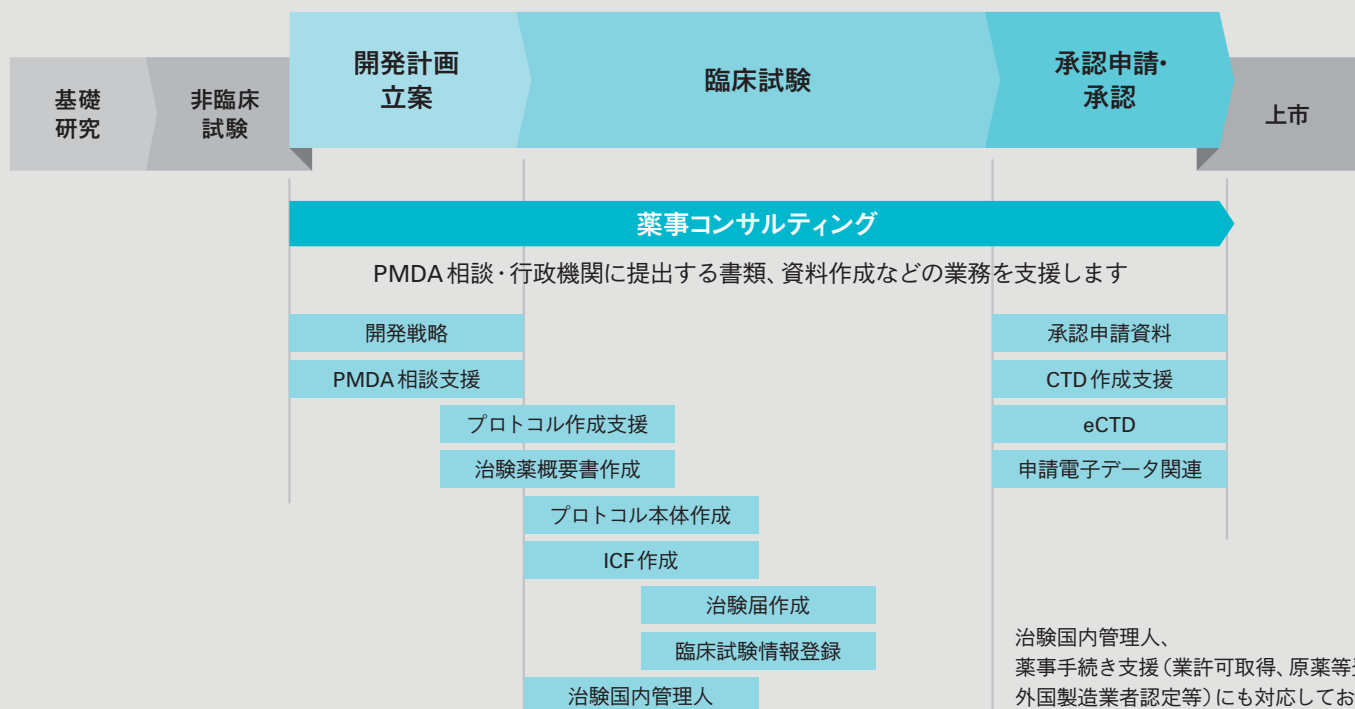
基礎
研究

非臨床
試験

開発計画
立案

臨床試験

承認申請・
承認

上市

薬事コンサルティング

PMDA 相談・行政機関に提出する書類、資料作成などの業務を支援します

開発戦略

PMDA 相談支援

プロトコル作成支援

治験薬概要書作成

プロトコル本体作成

ICF 作成

治験届作成

臨床試験情報登録

治験国内管理人

承認申請資料

CTD 作成支援

eCTD

申請電子データ関連

治験国内管理人、
薬事手続き支援（業許可取得、原薬等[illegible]
外国製造業者認定等）にも対応してお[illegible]